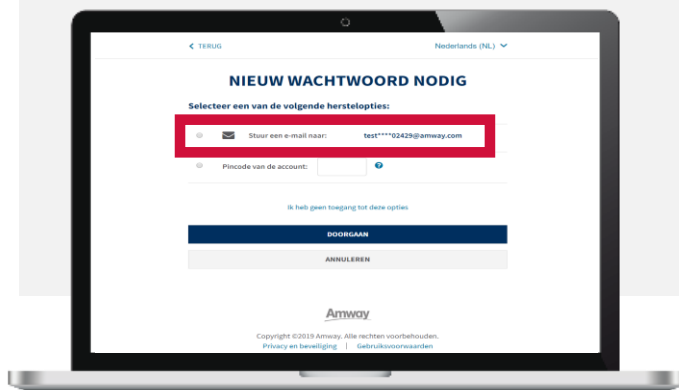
< TERUG

Nederlands (NL)

NIEUW WACHTWOORD NODIG

Selecteer een van de volgende herstelopties:

Stuur een e-mail naar: test****02429@amway.com

Pincode van de account:

Ik heb geen toegang tot deze opties

DOORGAAN

ANNULEREN

Amway

Copyright ©2019 Amway. Alle rechten voorbehouden.

Privacy en beveiliging | Gebruiksvoorwaarden